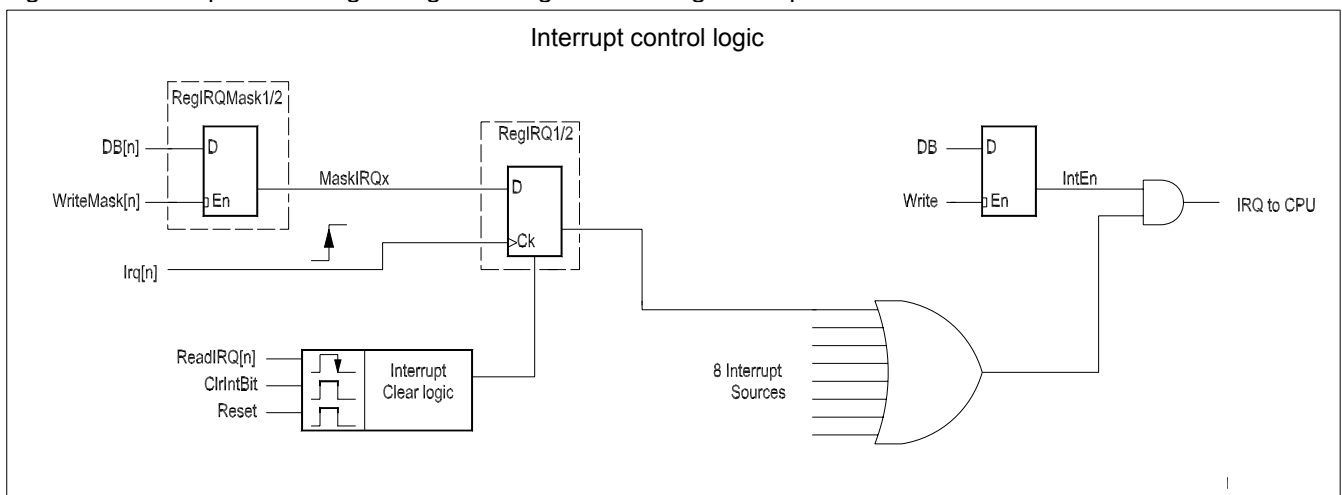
Interrupt control logic

RegIRQMask1/2

DB[n]

D

WriteMask[n]

En

MaskIRQx

RegIRQ1/2

D

Ck

Irq[n]

DB

D

Write

En

IntEn

IRQ to CPU

ReadIRQ[n]

ClrIntBit

Reset

Interrupt Clear logic

8 Interrupt Sources